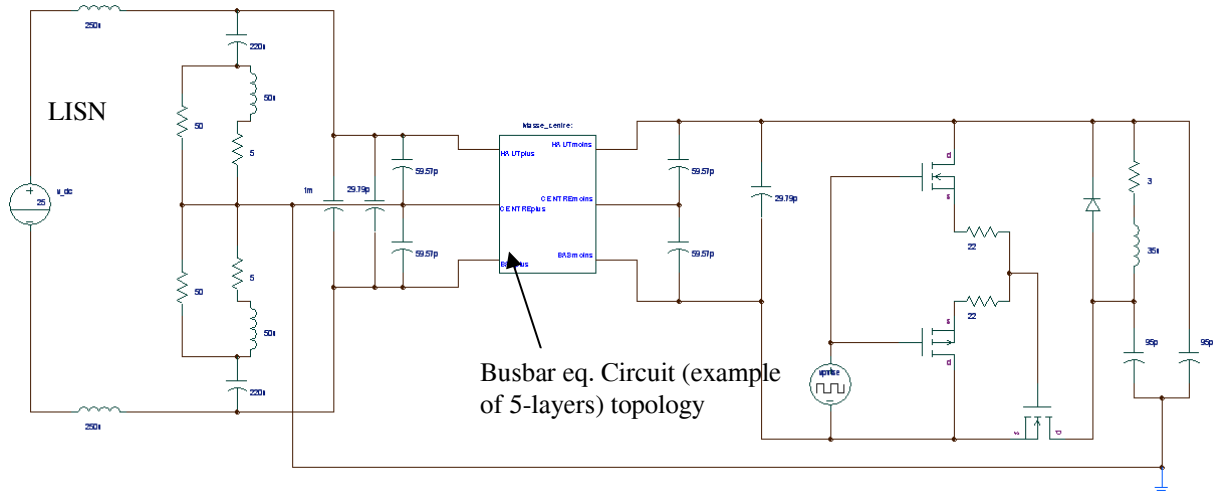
250n

220n

LISN

50

50n

5

25

u_dc

1m

29.79p

59.57p

59.57p

Masse_centre

HAUTplus

HAUTmoins

CENTREmoins

CENTREplus

BASplus

BASmoins

59.57p

59.57p

29.79p

d

s

22

22

s

d

3

35n

95p

95p

50

5

50n

220n

250n

upulse

s

d

Busbar eq. Circuit (example of 5-layers) topology